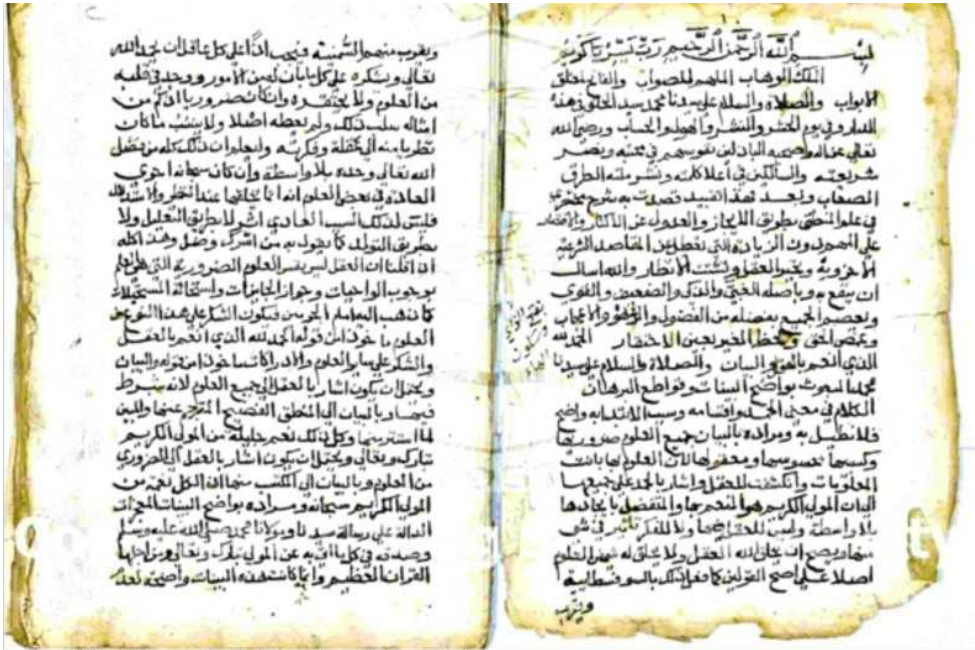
بسم الله الرحمن الرحيم رب يسر يا كريم

الملك الله الوهاب الملهم للصواب والفاتح لمغلق الابواب والصلاة والسلام على سيدنا محمد سيد الخلق في هذه الدار وفي يوم الحشر والنشر واهول الحساب ورضي الله تعالى عن اله وصحبه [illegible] ونصر شريعته والسالكين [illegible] الطريق الصعاب وبعد فهذا تقييد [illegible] على شرح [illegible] في علم المنطق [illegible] والعدول عن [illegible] على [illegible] الشريف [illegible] الاخوية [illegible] الانظار والله اسال ان ينفع به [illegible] والقوي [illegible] من الفضول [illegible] الاعجاب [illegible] الاختصار الحمد لله الذي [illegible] والصلاة والسلام على سيدنا محمد المبعوث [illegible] البرهان

الكلام في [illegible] فلا نطيل به ومراده بالبيان جميع العلوم ضروريها وكسبيها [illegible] العلوم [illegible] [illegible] الكريم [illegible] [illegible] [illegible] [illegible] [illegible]

ويقرب منهما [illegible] الا الله تعالى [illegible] نحمد الله تعالى ونشكره على كل ما اتانا من الامور وحدد في قلبه من العلوم ولا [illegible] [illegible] امثاله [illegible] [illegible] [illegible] الله تعالى وحده بلا واسطة وان كان سبحانه اجرى العادة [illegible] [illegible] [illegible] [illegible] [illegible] بوجوب الواجبات وجواز الجائزات واستحالة المستحيلات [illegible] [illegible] العلوم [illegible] الحمد لله الذي انعم بالعقل والشكر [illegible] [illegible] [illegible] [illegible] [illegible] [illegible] القرآن العظيم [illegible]